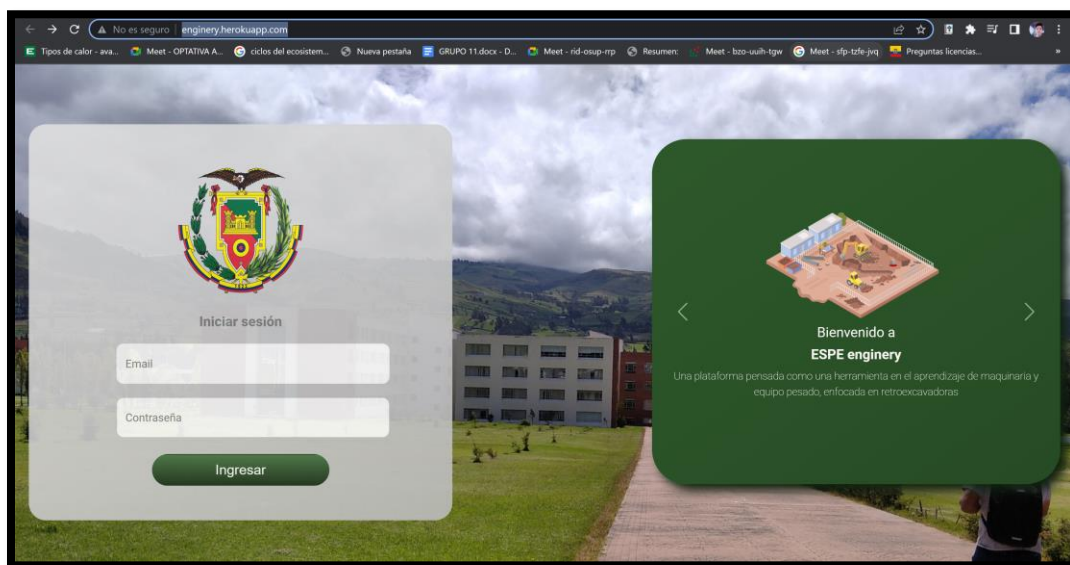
No es seguro | enginery.herokuapp.com

Tipos de calor - ava... Meet - OPTATIVA A... ciclos del ecosistem... Nueva pestaña GRUPO 11.docx - D... Meet - rid-osup-rrp Resumen: Meet - bzo-uuih-tgw Meet - sfp-tzfe-jvq Preguntas licencias...

Iniciar sesión

Email

Contraseña

Ingresar

Bienvenido a

ESPE enginery

Una plataforma pensada como una herramienta en el aprendizaje de maquinaria y equipo pesado, enfocada en retroexcavadoras